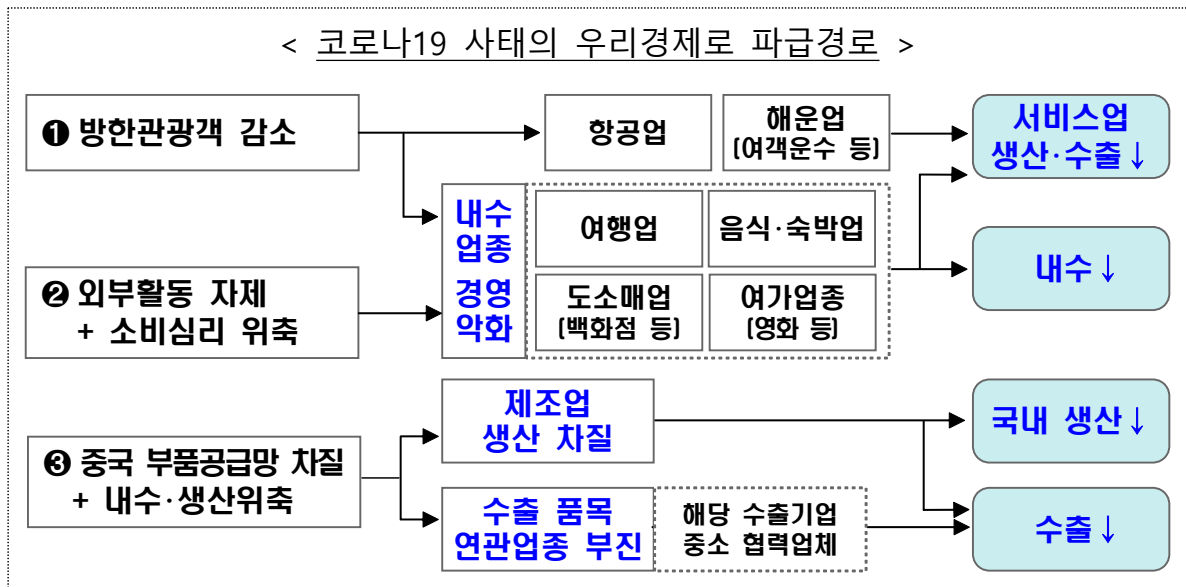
< 코로나19 사태의 우리경제로 파급경로 >

❶ 방한관광객 감소

항공업

해운업 (여객운수 등)

서비스업 생산·수출↓

내수 업종 경영 악화

여행업

음식·숙박업

도소매업 (백화점 등)

여가업종 (영화 등)

❷ 외부활동 자제 + 소비심리 위축

내수↓

제조업 생산 차질

국내 생산↓

❸ 중국 부품공급망 차질 + 내수·생산위축

수출 품목 연관업종 부진

해당 수출기업 중소 협력업체

수출↓